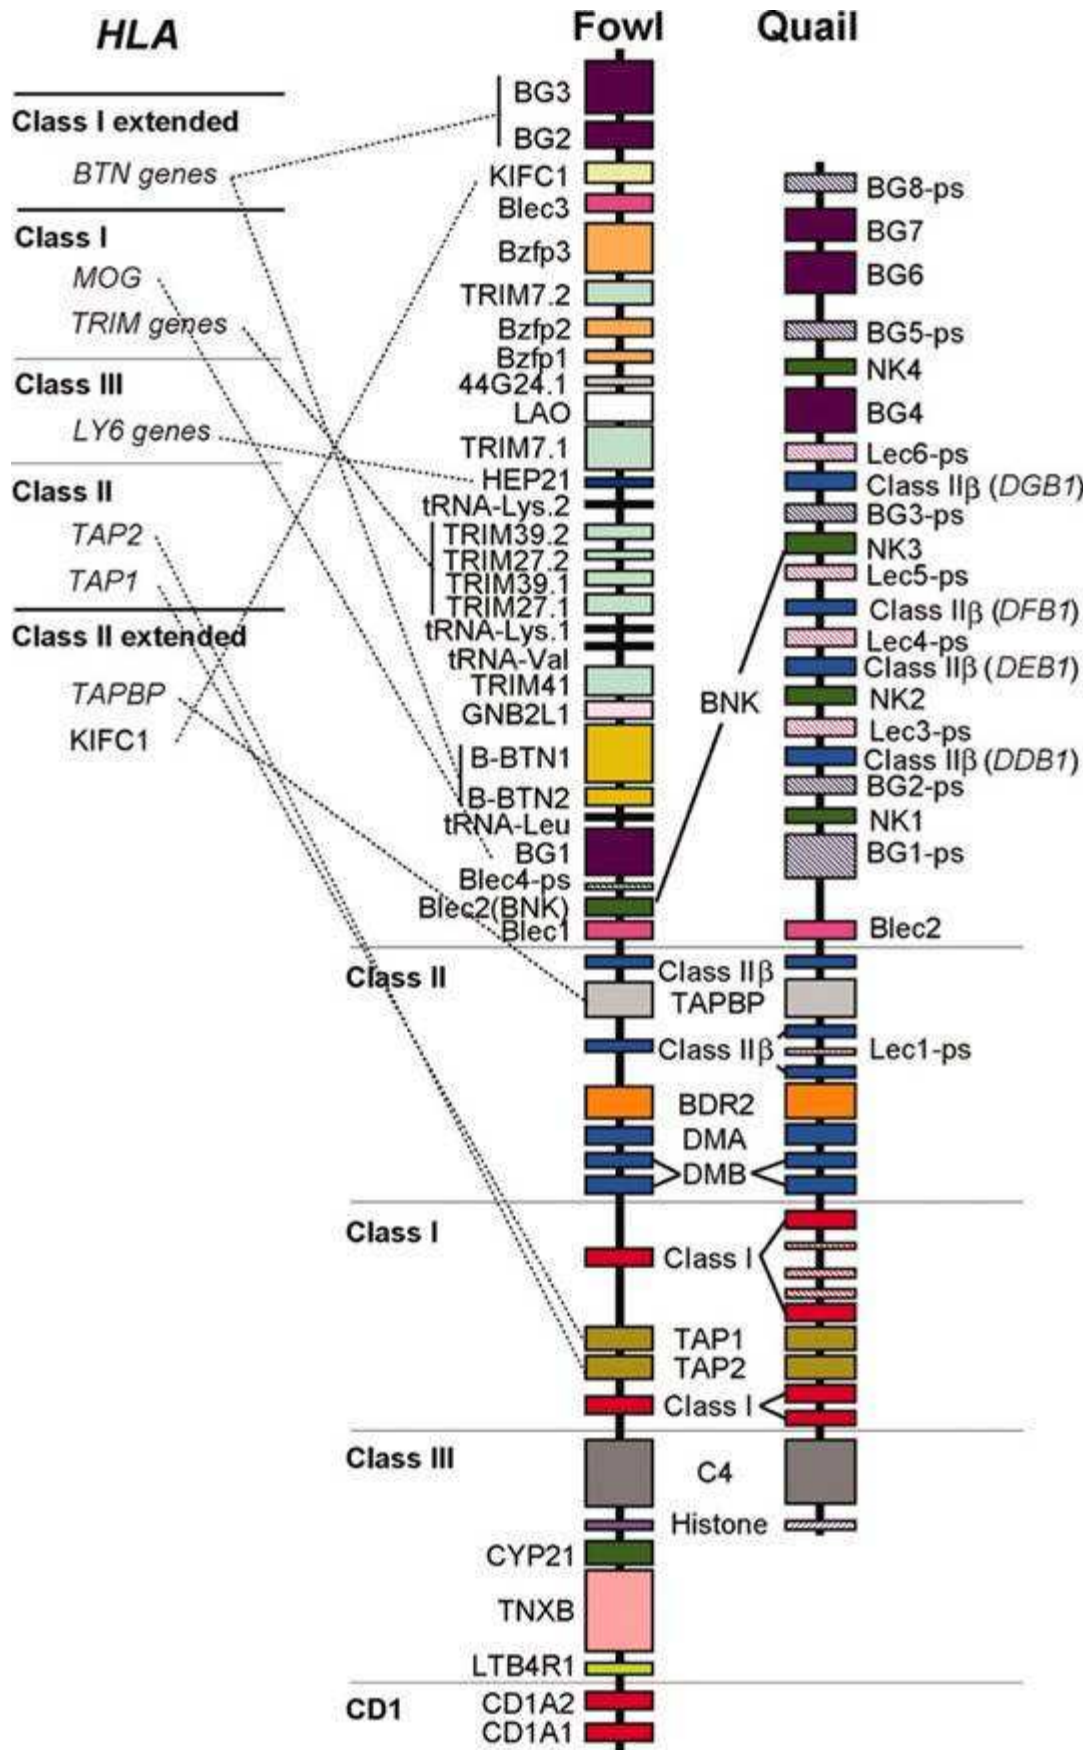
HLA

Class I extended

BTN genes

Class I

MOG

TRIM genes

Class III

LY6 genes

Class II

TAP2

TAP1

Class II extended

TAPBP

KIFC1

Fowl

BG3
BG2
KIFC1
Blec3
Bzfp3
TRIM7.2
Bzfp2
Bzfp1
44G24.1
LAO
TRIM7.1
HEP21
tRNA-Lys.2
TRIM39.2
TRIM27.2
TRIM39.1
TRIM27.1
tRNA-Lys.1
tRNA-Val
TRIM41
GNB2L1
B-BTN1
B-BTN2
tRNA-Leu
BG1
Blec4-ps
Blec2(BNK)
Blec1

BNK

Quail

BG8-ps
BG7
BG6
BG5-ps
NK4
BG4
Lec6-ps
Class IIβ (DGB1)
BG3-ps
NK3
Lec5-ps
Class IIβ (DFB1)
Lec4-ps
Class IIβ (DEB1)
NK2
Lec3-ps
Class IIβ (DDB1)
BG2-ps
NK1
BG1-ps
Blec2

Class II

Class IIβ
TAPBP
Class IIβ
Lec1-ps
BDR2
DMA
DMB

Class I

Class I
TAP1
TAP2
Class I

Class III

C4
Histone
CYP21
TNXB
LTB4R1

CD1

CD1A2
CD1A1